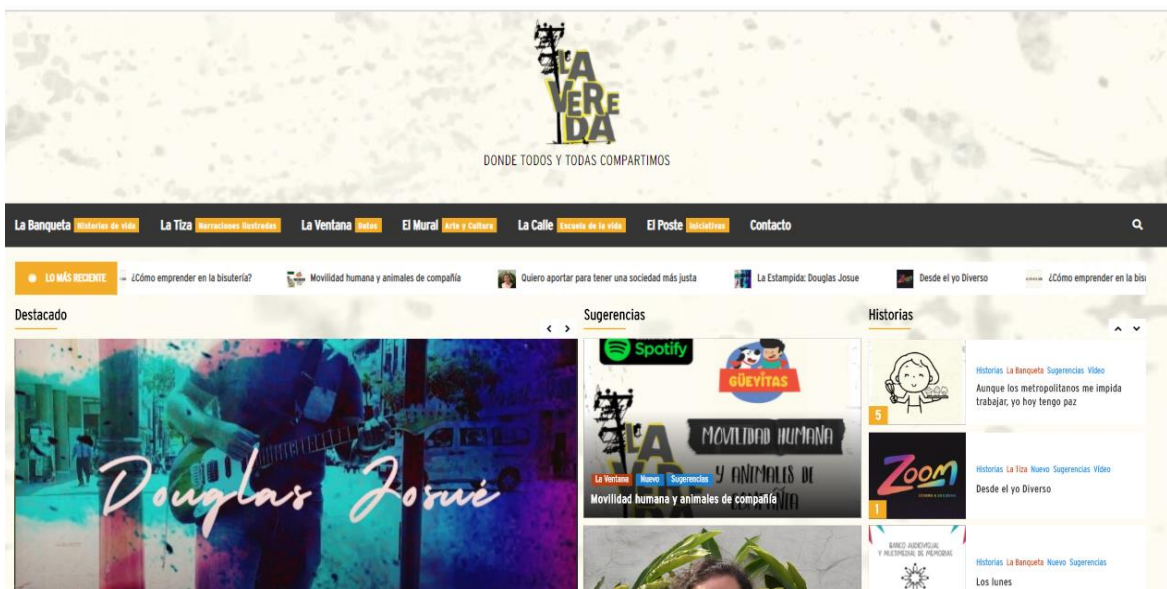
LA VEREDA

DONDE TODOS Y TODAS COMPARTIMOS

La Banqueta Historias de vida La Tiza Narraciones ilustradas La Ventana Datos El Mural Arte y Cultura La Calle Escuela de la vida El Poste Iniciativas Contacto

LO MÁS RECIENTE ¿Cómo emprender en la bisutería? Movilidad humana y animales de compañía Quiero aportar para tener una sociedad más justa La Estampida: Douglas Josue Desde el yo Diverso ¿Cómo emprender en la bis

Destacado

Douglas Josué

Sugerencias

Spotify

GÜEYITAS

MOVILIDAD HUMANA Y ANIMALES DE COMPAÑÍA

La Ventana Nuevo Sugerencias

Movilidad humana y animales de compañía

Historias

5

Historias La Banqueta Sugerencias Video

Aunque los metropolitanos me impida trabajar, yo hoy tengo paz

Zoom

1

Historias La Tiza Nuevo Sugerencias Video

Desde el yo Diverso

BANCO AUDIOVISUAL Y MULTIMEDIAL DE MEMORIAS

Historias La Banqueta Nuevo Sugerencias

Los lunes